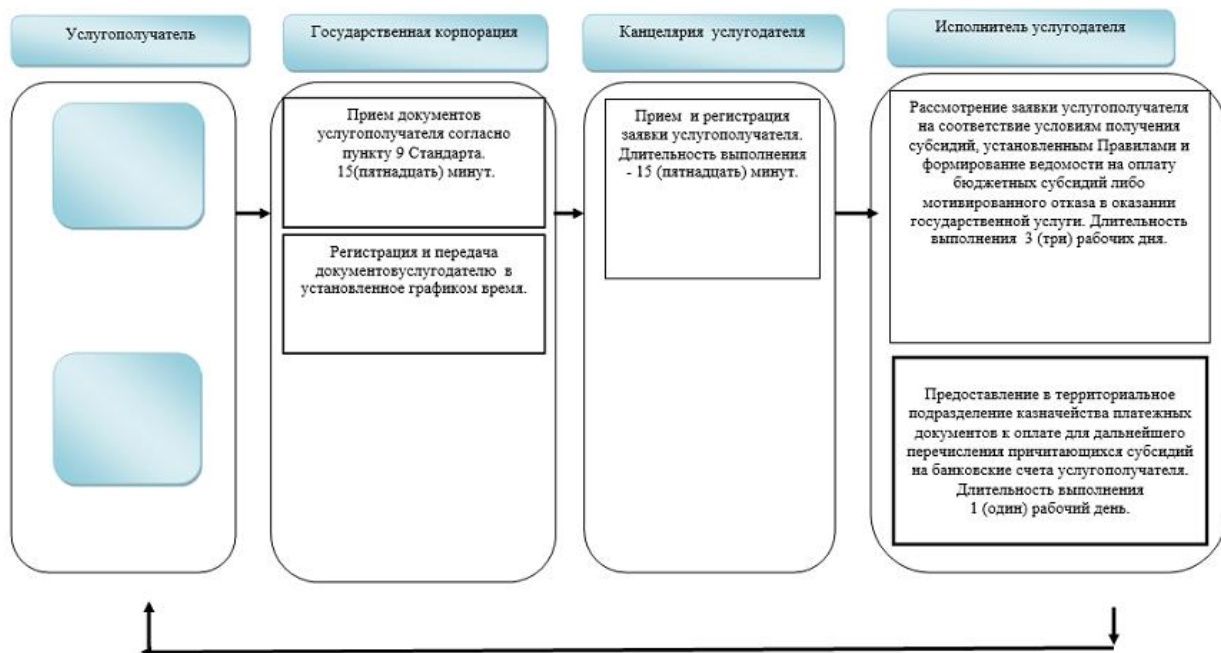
Услугополучатель

Государственная корпорация

Канцелярия услугодателя

Исполнитель услугодателя

Прием документов услугополучателя согласно пункту 9 Стандарта. 15(пятнадцать) минут.

Регистрация и передача документовуслугодателю в установленное графиком время.

Прием и регистрация заявки услугополучателя. Длительность выполнения - 15 (пятнадцать) минут.

Рассмотрение заявки услугополучателя на соответствие условиям получения субсидий, установленным Правилами и формирование ведомости на оплату бюджетных субсидий либо мотивированного отказа в оказании государственной услуги. Длительность выполнения 3 (три) рабочих дня.

Предоставление в территориальное подразделение казначейства платежных документов к оплате для дальнейшего перечисления причитающихся субсидий на банковские счета услугополучателя. Длительность выполнения 1 (один) рабочий день.